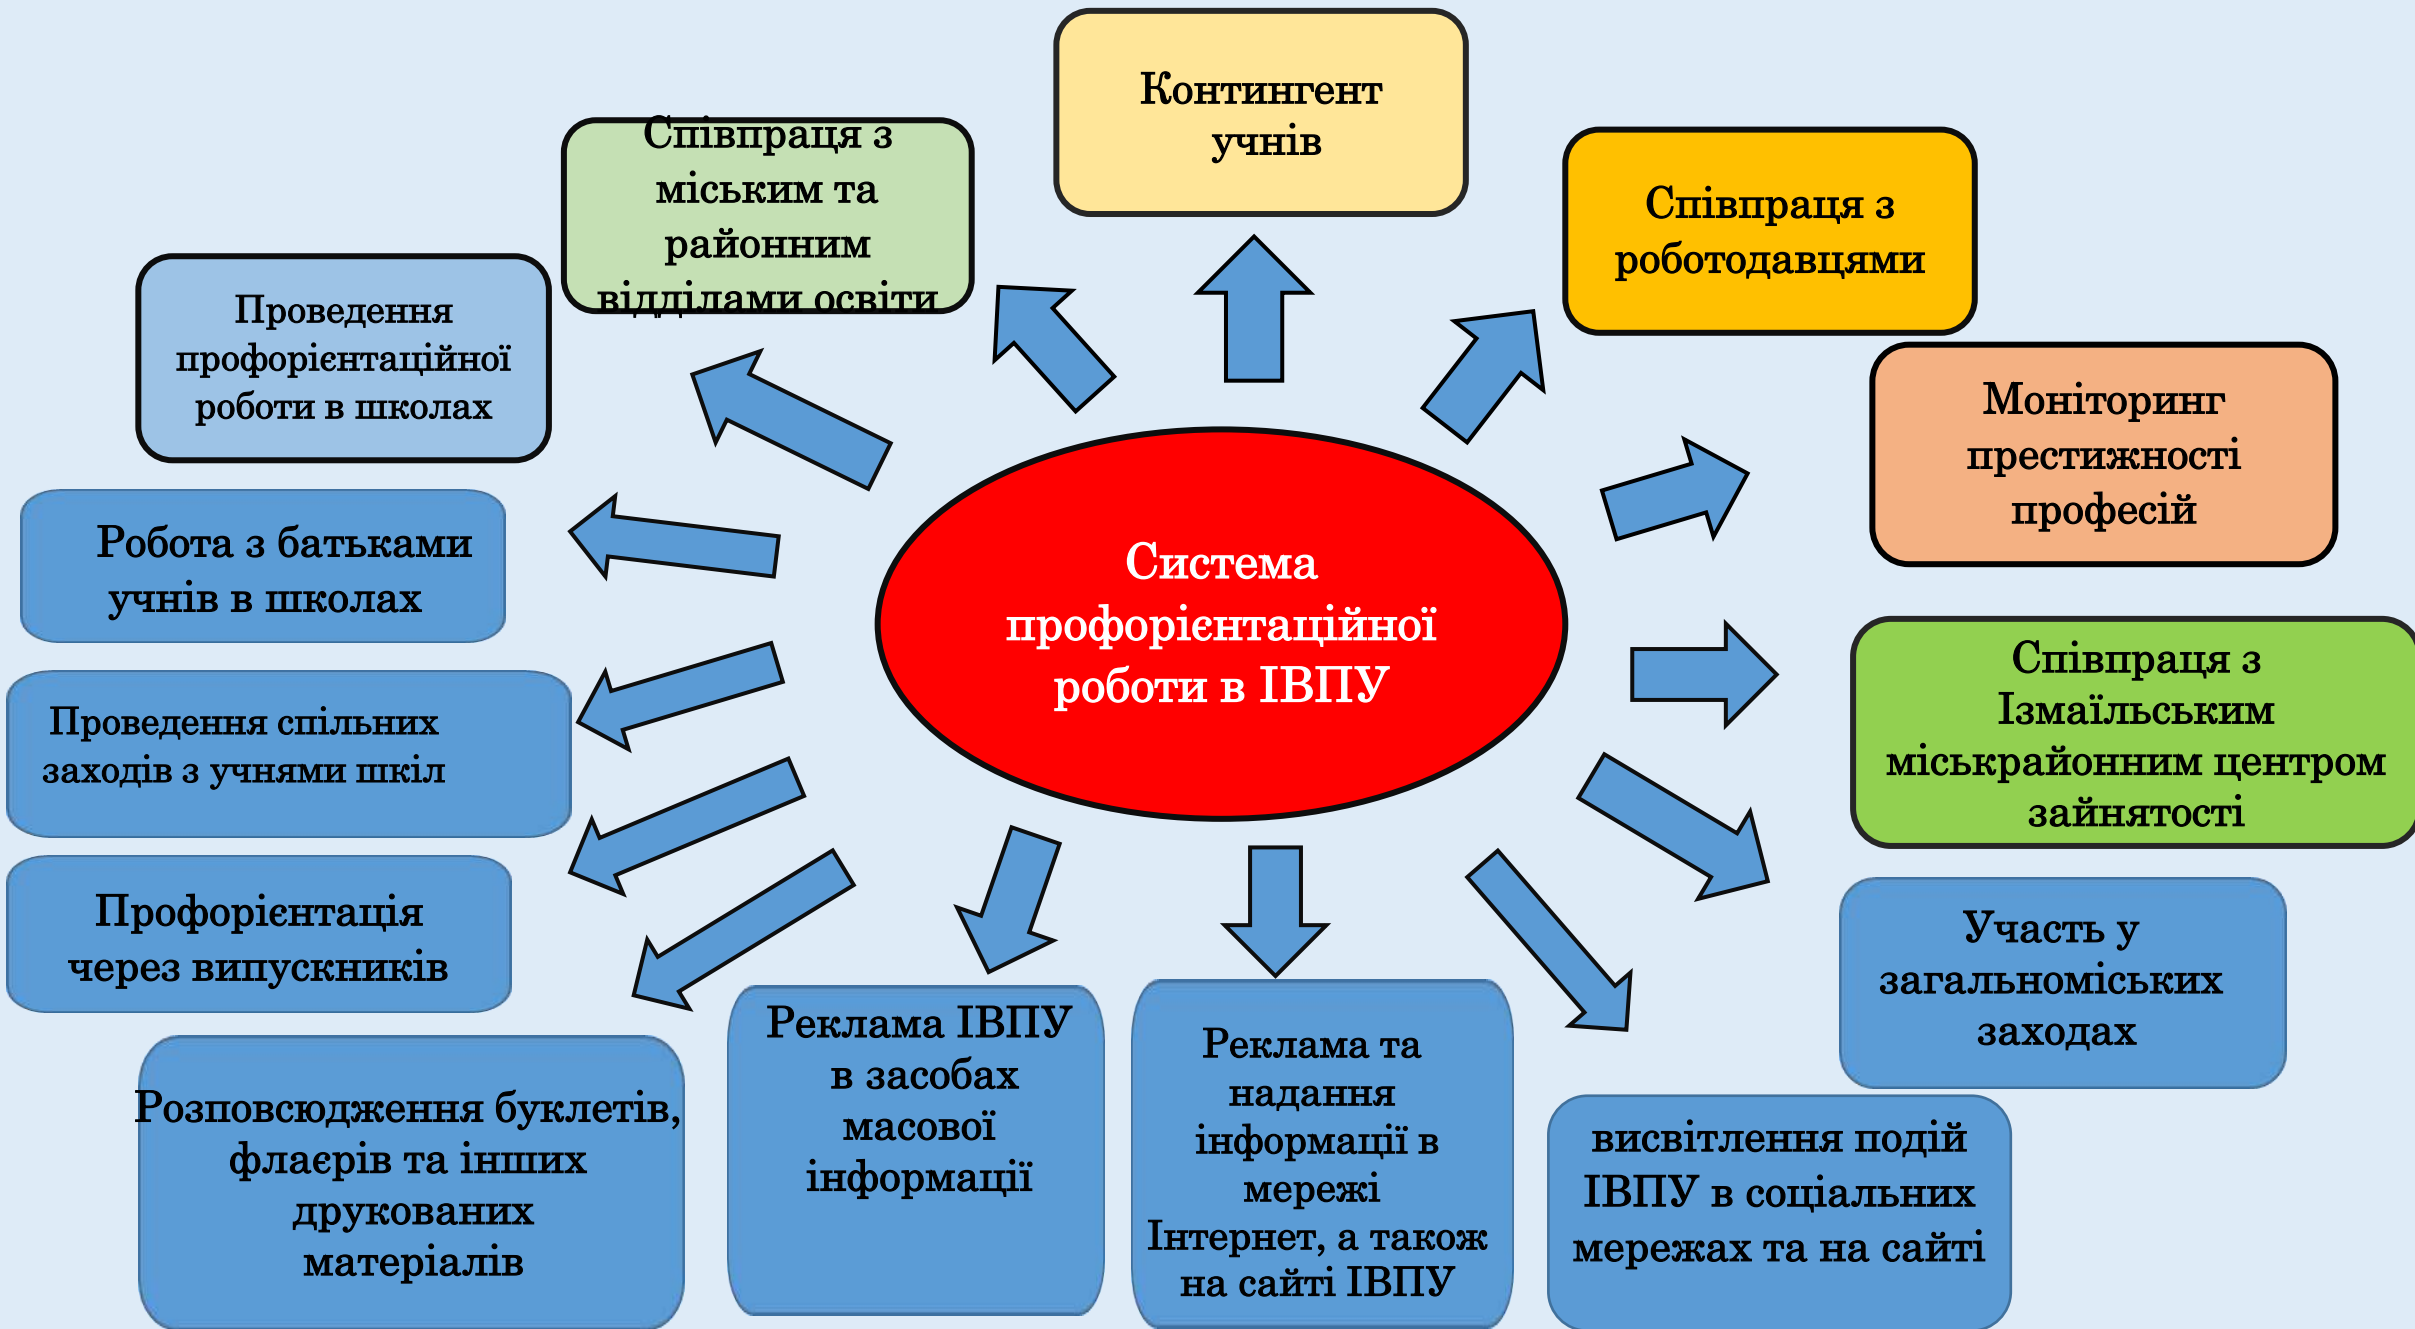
Система профорієнтаційної роботи в ІВПУ

Контингент учнів

Співпраця з роботодавцями

Моніторинг престижності професій

Співпраця з Ізмаїльським міськрайонним центром зайнятості

Участь у загальноміських заходах

висвітлення подій ІВПУ в соціальних мережах та на сайті

Реклама та надання інформації в мережі Інтернет, а також на сайті ІВПУ

Реклама ІВПУ в засобах масової інформації

Розповсюдження буклетів, флаєрів та інших друкованих матеріалів

Профорієнтація через випускників

Проведення спільних заходів з учнями шкіл

Робота з батьками учнів в школах

Проведення профорієнтаційної роботи в школах

Співпраця з міським та районним відділами освіти